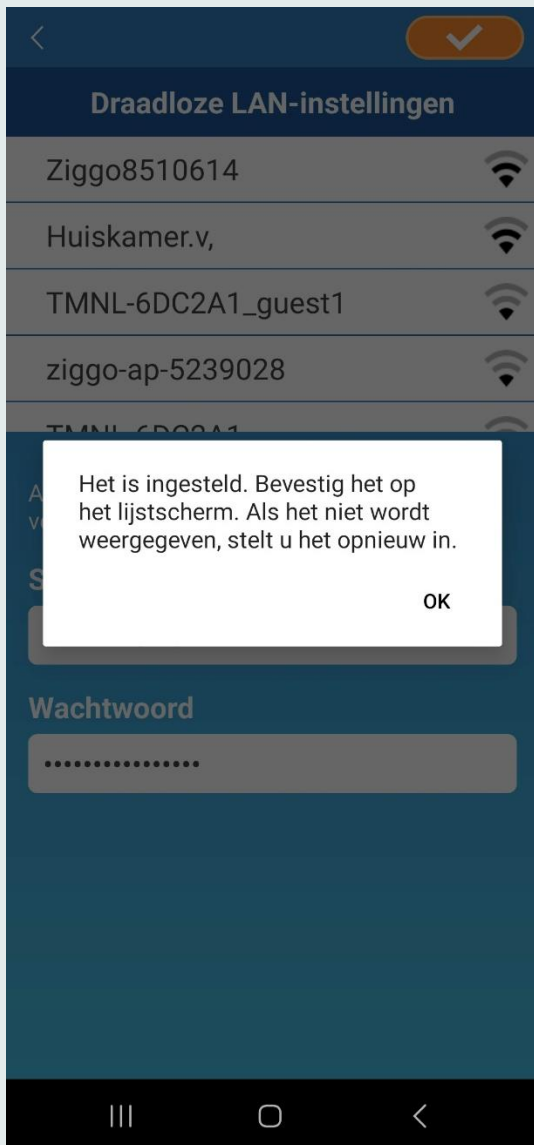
Draadloze LAN-instellingen

Ziggo8510614

Huiskamer.v,

TMNL-6DC2A1_guest1

ziggo-ap-5239028

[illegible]

A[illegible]
v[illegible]

S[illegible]

Het is ingesteld. Bevestig het op het lijstscherm. Als het niet wordt weergegeven, stelt u het opnieuw in.

OK

Wachtwoord

•••••••••••••••